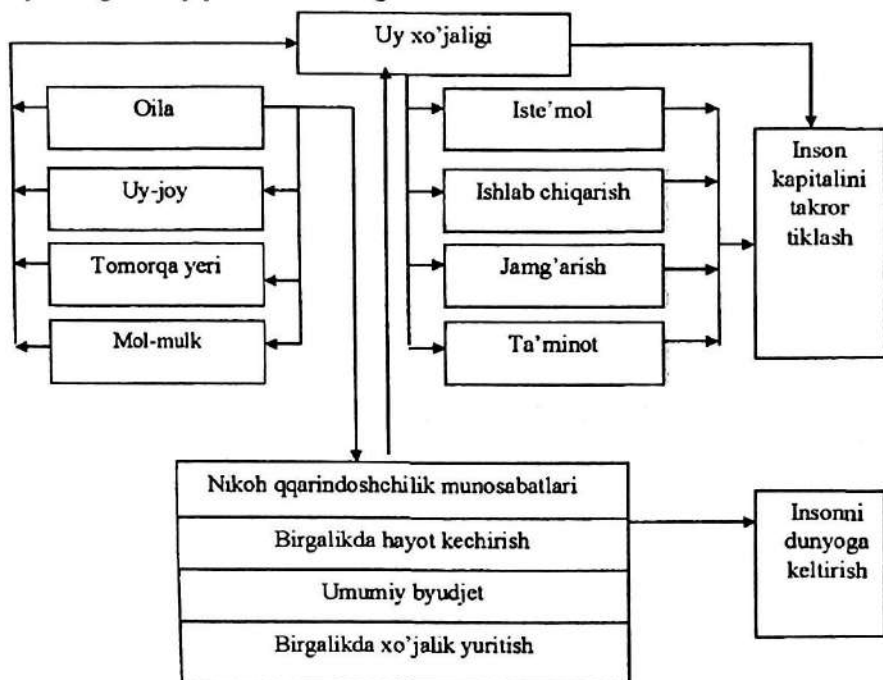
Uy xo'jaligi

Oila

Uy-joy

Tomorqa yeri

Mol-mulk

Iste'mol

Ishlab chiqarish

Jamg'arish

Ta'minot

Inson kapitalini takror tiklash

Nikoh qqarindoshchilik munosabatlari

Birgalikda hayot kechirish

Umumiy byudjet

Birgalikda xo'jalik yuritish

Insonni dunyoga keltirish